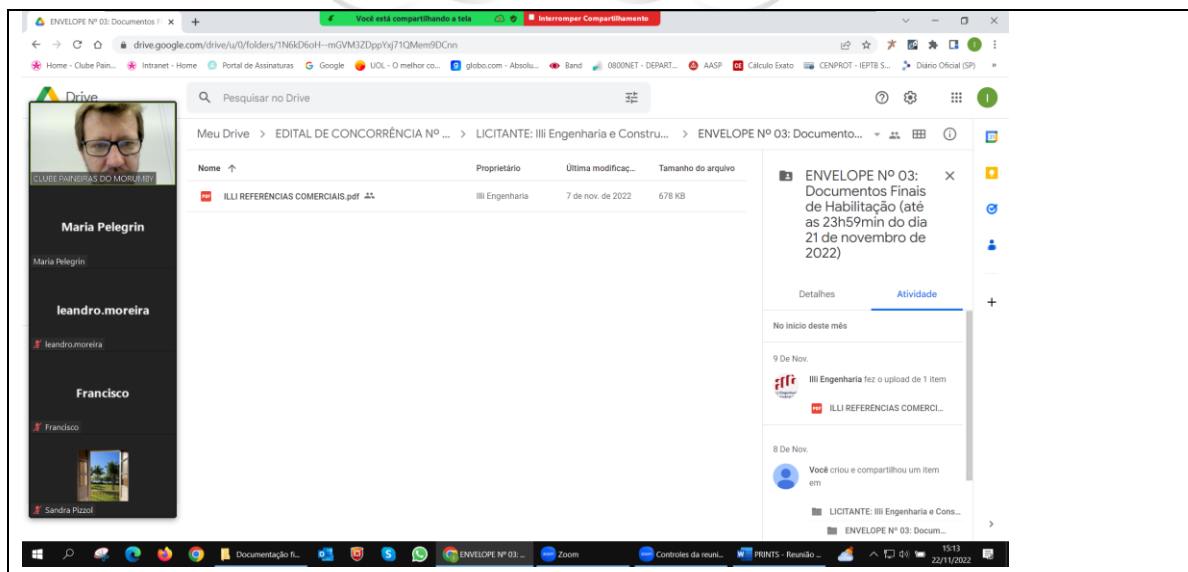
ENVELOPE Nº 03: Documentos F ×

Você está compartilhando a tela

Interromper Compartilhamento

drive.google.com/drive/u/0/folders/1N6kD6oH--mGVM3ZDppYxj71QMem9DCnn

Home - Clube Pain... Intranet - Home Portal de Assinaturas Google UOL - O melhor co... globo.com - Absolu... Band 0800NET - DEPART... AASP Cálculo Exato CENPROT - IEPTB S... Diário Oficial (SP)

Drive

Pesquisar no Drive

CLUBE PAINEIRAS DO MORUMBY

Maria Pelegrin

Maria Pelegrin

leandro.moreira

leandro.moreira

Francisco

Francisco

Sandra Pizzol

Meu Drive > EDITAL DE CONCORRÊNCIA Nº ... > LICITANTE: Illi Engenharia e Constru... > ENVELOPE Nº 03: Documento...

| Nome ↑ | Proprietário | Última modificaç... | Tamanho do arquivo |
|---|---|---|---|
| ILLI REFERÊNCIAS COMERCIAIS.pdf | Illi Engenharia | 7 de nov. de 2022 | 678 KB |

ENVELOPE Nº 03: Documentos Finais de Habilitação (até as 23h59min do dia 21 de novembro de 2022)

Detalhes

Atividade

No início deste mês

9 De Nov.

Illi Engenharia fez o upload de 1 item

ILLI REFERÊNCIAS COMERCI...

8 De Nov.

Você criou e compartilhou um item em

LICITANTE: Illi Engenharia e Cons...

ENVELOPE Nº 03: Docum...

Documentação fi...

ENVELOPE Nº 03: ...

Zoom

Controles da reuni...

PRINTS - Reunião ...

15:13
22/11/2022